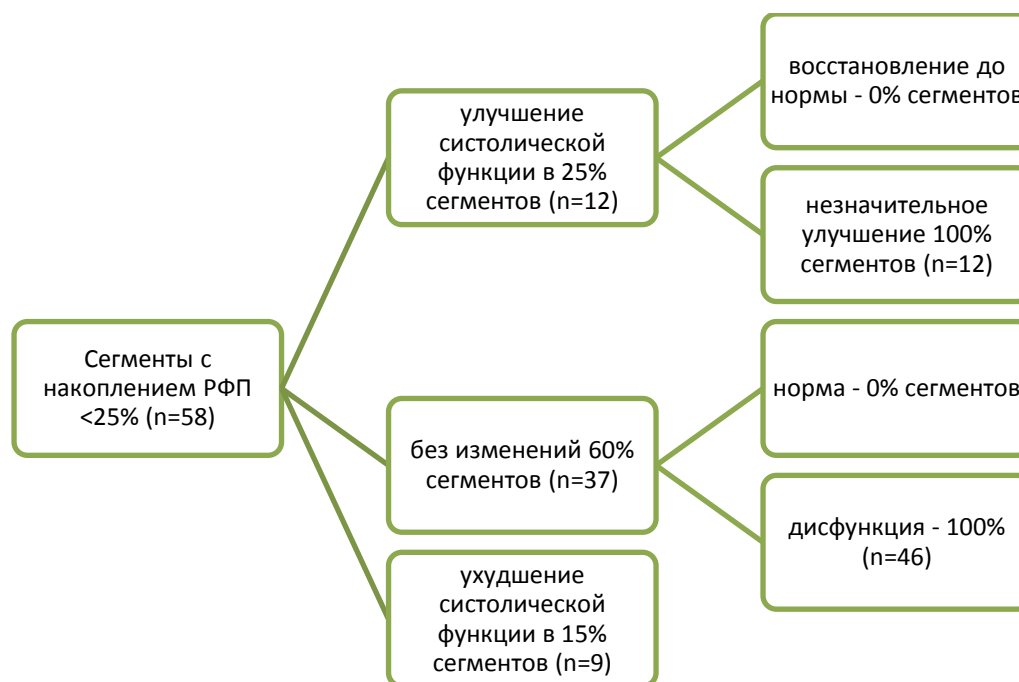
Сегменты с накоплением РФП <25% (n=58)

улучшение систолической функции в 25% сегментов (n=12)

восстановление до нормы - 0% сегментов

незначительное улучшение 100% сегментов (n=12)

без изменений 60% сегментов (n=37)

норма - 0% сегментов

дисфункция - 100% (n=46)

ухудшение систолической функции в 15% сегментов (n=9)